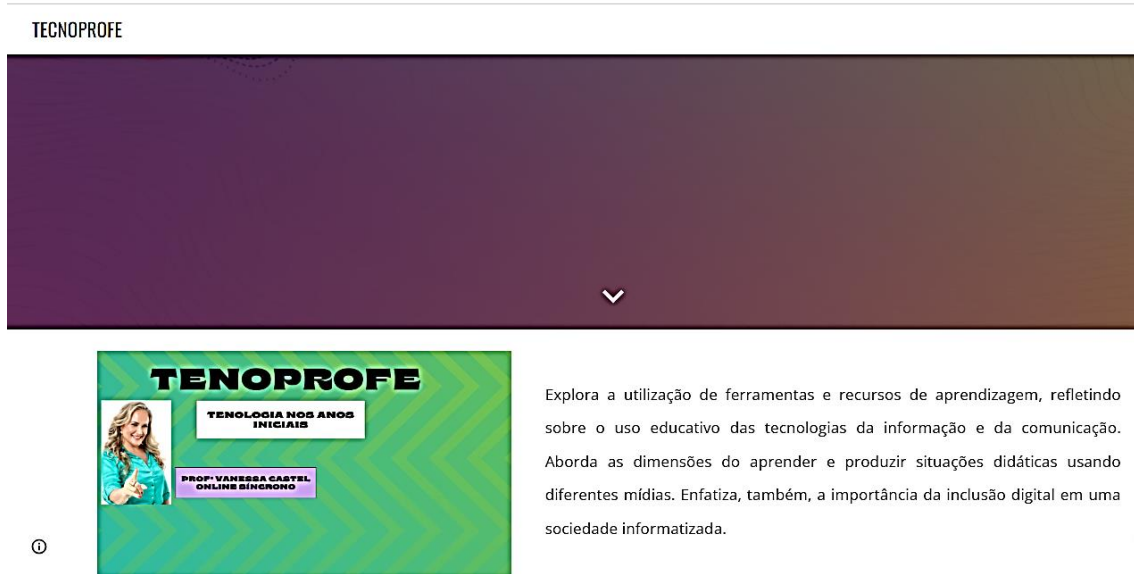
TECNOPROFE

TENOPROFE

TENOLOGIA NOS ANOS INICIAIS

PROFª VANESSA CASTEL
ONLINE SÍNCRONO

Explora a utilização de ferramentas e recursos de aprendizagem, refletindo sobre o uso educativo das tecnologias da informação e da comunicação. Aborda as dimensões do aprender e produzir situações didáticas usando diferentes mídias. Enfatiza, também, a importância da inclusão digital em uma sociedade informatizada.